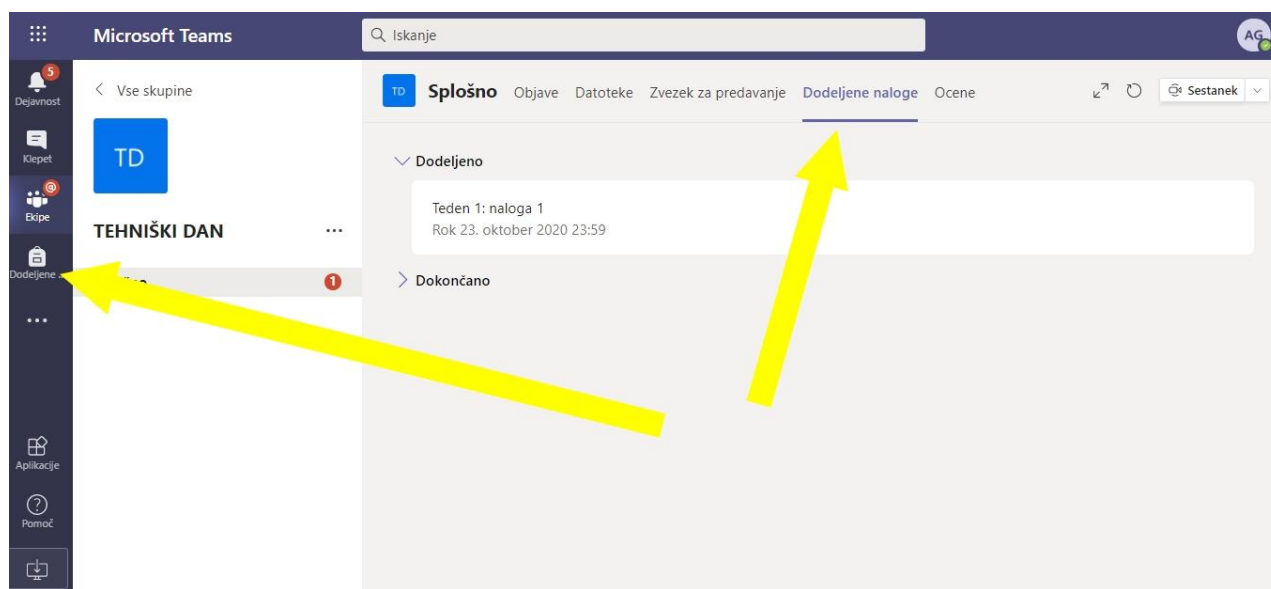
Microsoft Teams

Iskanje

AG

5
Dejavnost

Klepet

@
Ekipe

Dodeljene ...

...

Aplikacije

Pomoč

< Vse skupine

TD

TEHNIŠKI DAN ...

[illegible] 1

TD Splošno Objave Datoteke Zvezek za predavanje Dodeljene naloge Ocene

Sestanek

Dodeljeno

Teden 1: naloga 1
Rok 23. oktober 2020 23:59

Dokončano